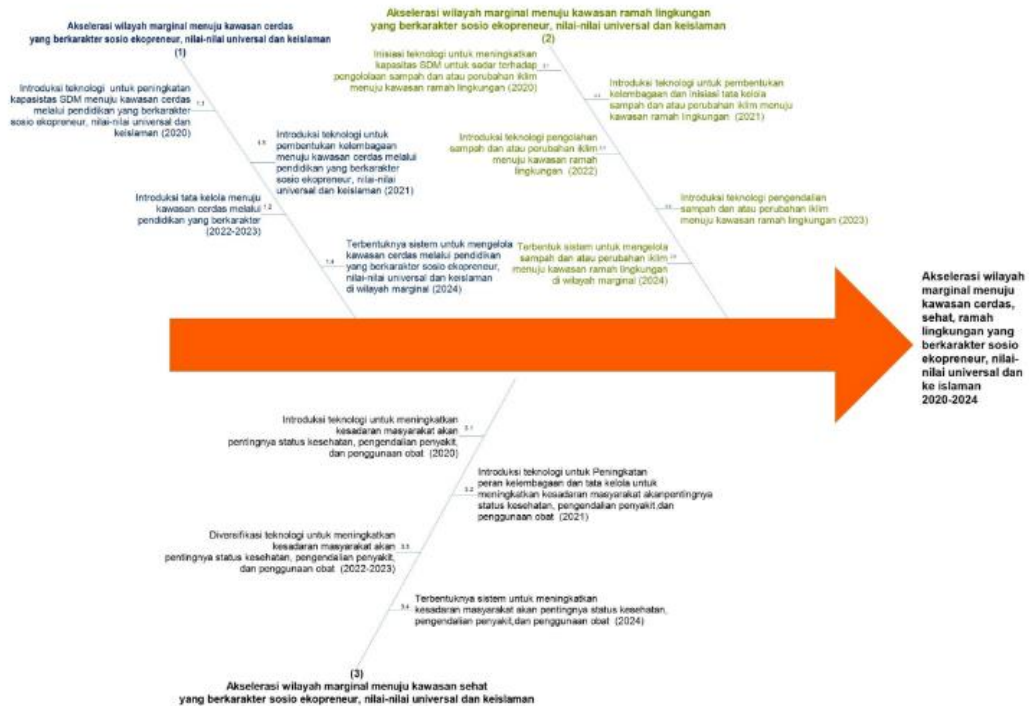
Akselerasi wilayah marginal menuju kawasan cerdas yang berkarakter sosio ekopreneur, nilai-nilai universal dan keislaman
(1)

Introduksi teknologi untuk peningkatan kapasistas SDM menuju kawasan cerdas melalui pendidikan yang berkarakter sosio ekopreneur, nilai-nilai universal dan keislaman (2020)

1.1

Introduksi teknologi untuk pembentukan kelembagaan menuju kawasan cerdas melalui pendidikan yang berkarakter sosio ekopreneur, nilai-nilai universal dan keislaman (2021)

1.3

Introduksi tata kelola menuju kawasan cerdas melalui pendidikan yang berkarakter (2022-2023)

1.2

Terbentuknya sistem untuk mengelola kawasan cerdas melalui pendidikan yang berkarakter sosio ekopreneur, nilai-nilai universal dan keislaman di wilayah marginal (2024)

1.4

Akselerasi wilayah marginal menuju kawasan ramah lingkungan yang berkarakter sosio ekopreneur, nilai-nilai universal dan keislaman
(2)

Inisiasi teknologi untuk meningkatkan kapasitas SDM untuk sadar terhadap pengolaolaan sampah dan atau perubahan iklim menuju kawasan ramah lingkungan (2020)

2.1

Introduksi teknologi untuk pembentukan kelembagaan dan inisiasi tata kelola sampah dan atau perubahan iklim menuju kawasan ramah lingkungan (2021)

2.2

Introduksi teknologi pengolahan sampah dan atau perubahan iklim menuju kawasan ramah lingkungan (2022)

2.3

Introduksi teknologi pengendalian sampah dan atau perubahan iklim menuju kawasan ramah lingkungan (2023)

2.4

Terbentuk sistem untuk mengelola sampah dan atau perubahan iklim menuju kawasan ramah lingkungan di wilayah marginal (2024)

2.5

Akselerasi wilayah marginal menuju kawasan cerdas, sehat, ramah lingkungan yang berkarakter sosio ekopreneur, nilai-nilai universal dan ke islaman 2020-2024

Introduksi teknologi untuk meningkatkan kesadaran masyarakat akan pentingnya status kesehatan, pengendalian penyakit, dan penggunaan obat (2020)

3.1

Introduksi teknologi untuk Peningkatan peran kelembagaan dan tata kelola untuk meningkatkan kesadaran masyarakat akanpentingnya status kesehatan, pengendalian penyakit,dan penggunaan obat (2021)

3.2

Diversifikasi teknologi untuk meningkatkan kesadaran masyarakat akan pentingnya status kesehatan, pengendalian penyakit, dan penggunaan obat (2022-2023)

3.3

Terbentuknya sistem untuk meningkatkan kesadaran masyarakat akan pentingnya status kesehatan, pengendalian penyakit,dan penggunaan obat (2024)

3.4

(3)
Akselerasi wilayah marginal menuju kawasan sehat yang berkarakter sosio ekopreneur, nilai-nilai universal dan keislaman